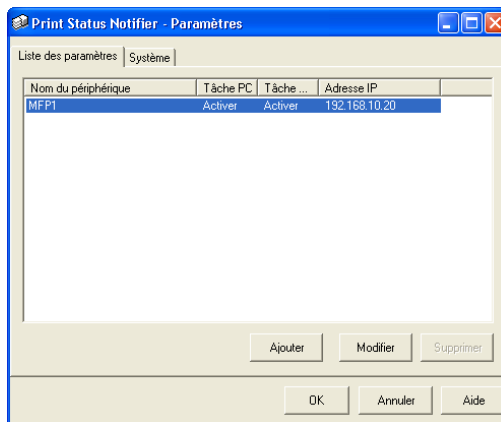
Print Status Notifier - Paramètres

Liste des paramètres | Système

| Nom du périphérique | Tâche PC | Tâche ... | Adresse IP |
|---|---|---|---|
| MFP1 | Activer | Activer | 192.168.10.20 |

Ajouter
Modifier
Supprimer

OK
Annuler
Aide